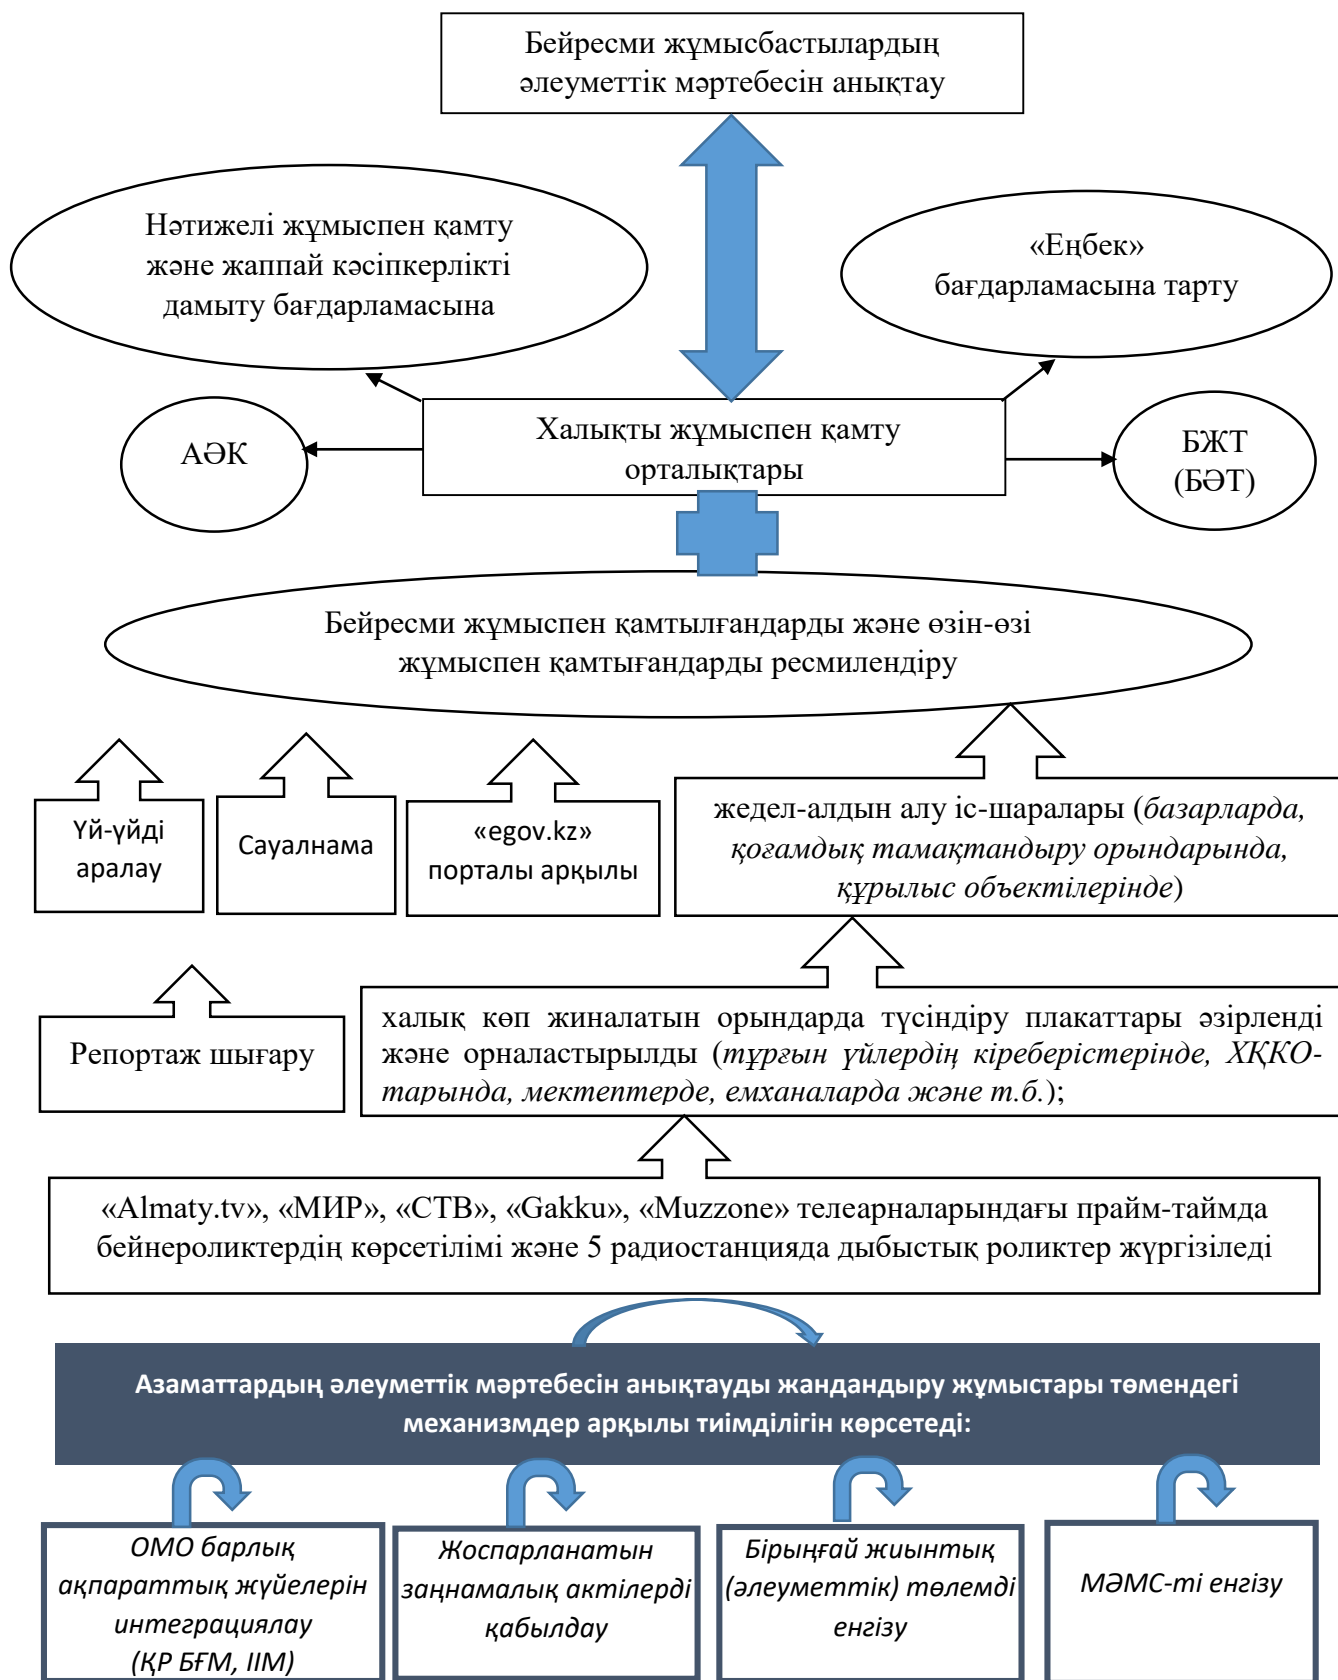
Бейресми жұмысбастылардың әлеуметтік мәртебесін анықтау

Нәтижелі жұмыспен қамту және жаппай кәсіпкерлікті дамыту бағдарламасына

«Еңбек» бағдарламасына тарту

АӘК

Халықты жұмыспен қамту орталықтары

БЖТ (БӘТ)

Бейресми жұмыспен қамтылғандарды және өзін-өзі жұмыспен қамтығандарды ресмилендіру

Үй-үйді аралау

Сауалнама

«egov.kz» порталы арқылы

жедел-алдын алу іс-шаралары (*базарларда, қоғамдық тамақтандыру орындарында, құрылыс объектілерінде*)

Репортаж шығару

халық көп жиналатын орындарда түсіндіру плакаттары әзірленді және орналастырылды (*тұрғын үйлердің кіреберістерінде, ХҚКО-тарында, мектептерде, емханаларда және т.б.*);

«Almaty.tv», «МИР», «СТВ», «Gakku», «Muzzone» телеарналарындағы прайм-таймда бейнероликтердің көрсетілімі және 5 радиостанцияда дыбыстық роликтер жүргізіледі

Азаматтардың әлеуметтік мәртебесін анықтауды жандандыру жұмыстары төмендегі механизмдер арқылы тиімділігін көрсетеді:

ОМО барлық ақпараттық жүйелерін интеграциялау (ҚР БҒМ, ІІМ)

Жоспарланатын заңнамалық актілерді қабылдау

Бірыңғай жиынтық (әлеуметтік) төлемді енгізу

МӘМС-ті енгізу